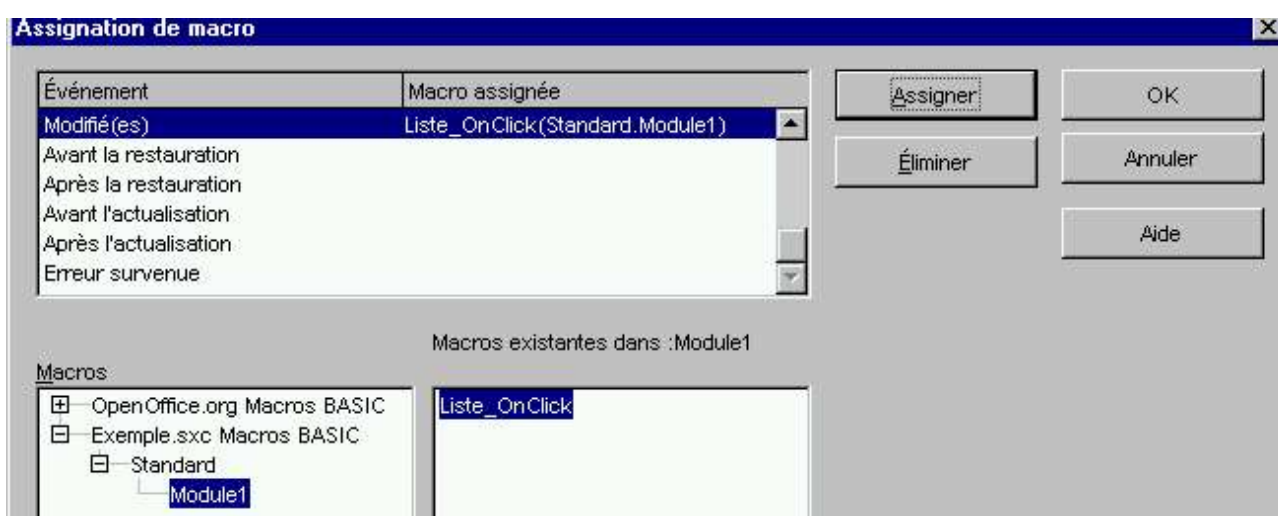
Assignation de macro

| Événement | Macro assignée |
|---|---|
| Modifié(es) | Liste_OnClick(Standard.Module1) |
| Avant la restauration | |
| Après la restauration | |
| Avant l'actualisation | |
| Après l'actualisation | |
| Erreur survenue | |

Assigner

Éliminer

OK

Annuler

Aide

Macros existantes dans :Module1

Macros

OpenOffice.org Macros BASIC
Exemple.sxc Macros BASIC
Standard
Module1

Liste_OnClick